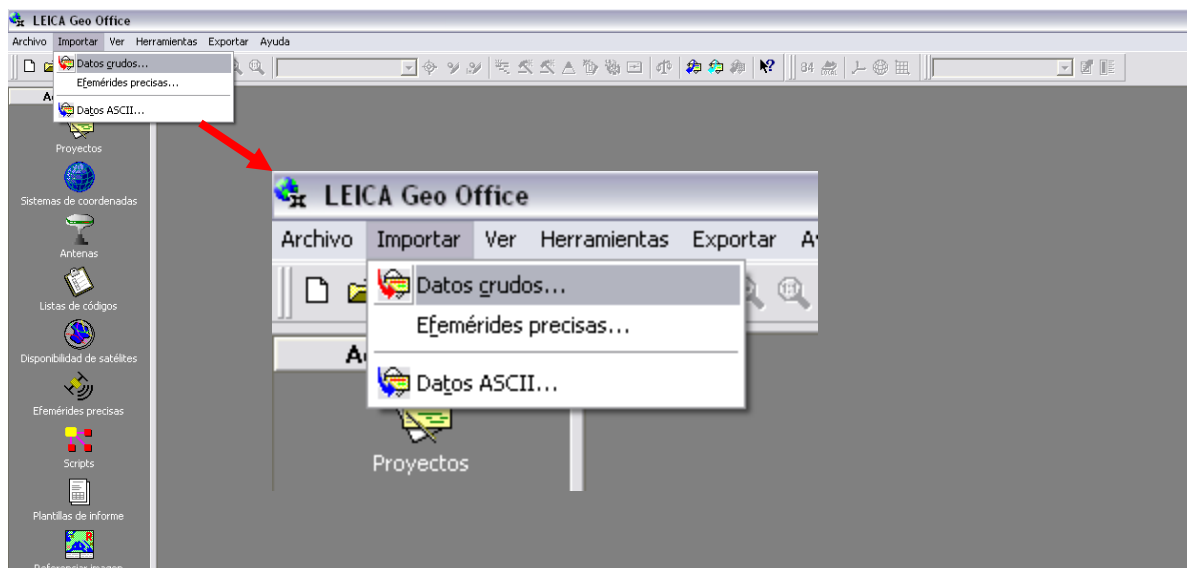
LEICA Geo Office

Archivo Importar Ver Herramientas Exportar Ayuda

Datos crudos...
Efemérides precisas...
Datos ASCII...

84

Ac

Proyectos

Sistemas de coordenadas

Antenas

Listas de códigos

Disponibilidad de satélites

Efemérides precisas

Scripts

Plantillas de informe

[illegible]

LEICA Geo Office

Archivo Importar Ver Herramientas Exportar A

Datos crudos...
Efemérides precisas...
Datos ASCII...

A

Proyectos